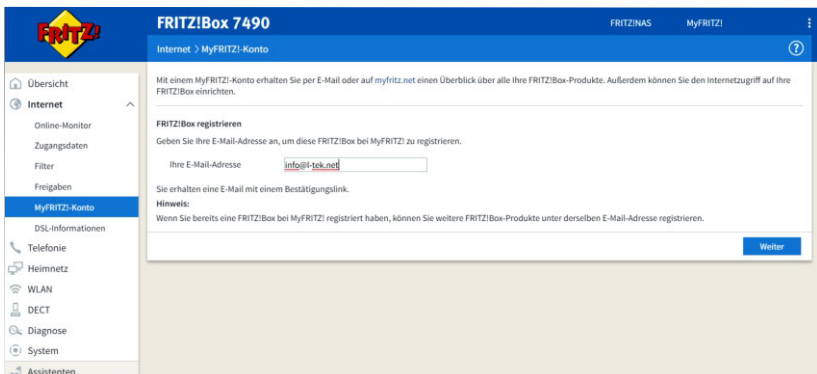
FRITZ!

FRITZ!Box 7490

FRITZ!NAS MyFRITZ!

Internet > MyFRITZ!-Konto

Übersicht
Internet
Online-Monitor
Zugangsdaten
Filter
Freigaben
MyFRITZ!-Konto
DSL-Informationen
Telefonie
Heimnetz
WLAN
DECT
Diagnose
System
Assistenten

Mit einem MyFRITZ!-Konto erhalten Sie per E-Mail oder auf myfritz.net einen Überblick über alle Ihre FRITZ!Box-Produkte. Außerdem können Sie den Internetzugriff auf Ihre FRITZ!Box einrichten.

FRITZ!Box registrieren

Geben Sie Ihre E-Mail-Adresse an, um diese FRITZ!Box bei MyFRITZ! zu registrieren.

Ihre E-Mail-Adresse info@l-tek.net

Sie erhalten eine E-Mail mit einem Bestätigungslink.

Hinweis:

Wenn Sie bereits eine FRITZ!Box bei MyFRITZ! registriert haben, können Sie weitere FRITZ!Box-Produkte unter derselben E-Mail-Adresse registrieren.

Weiter